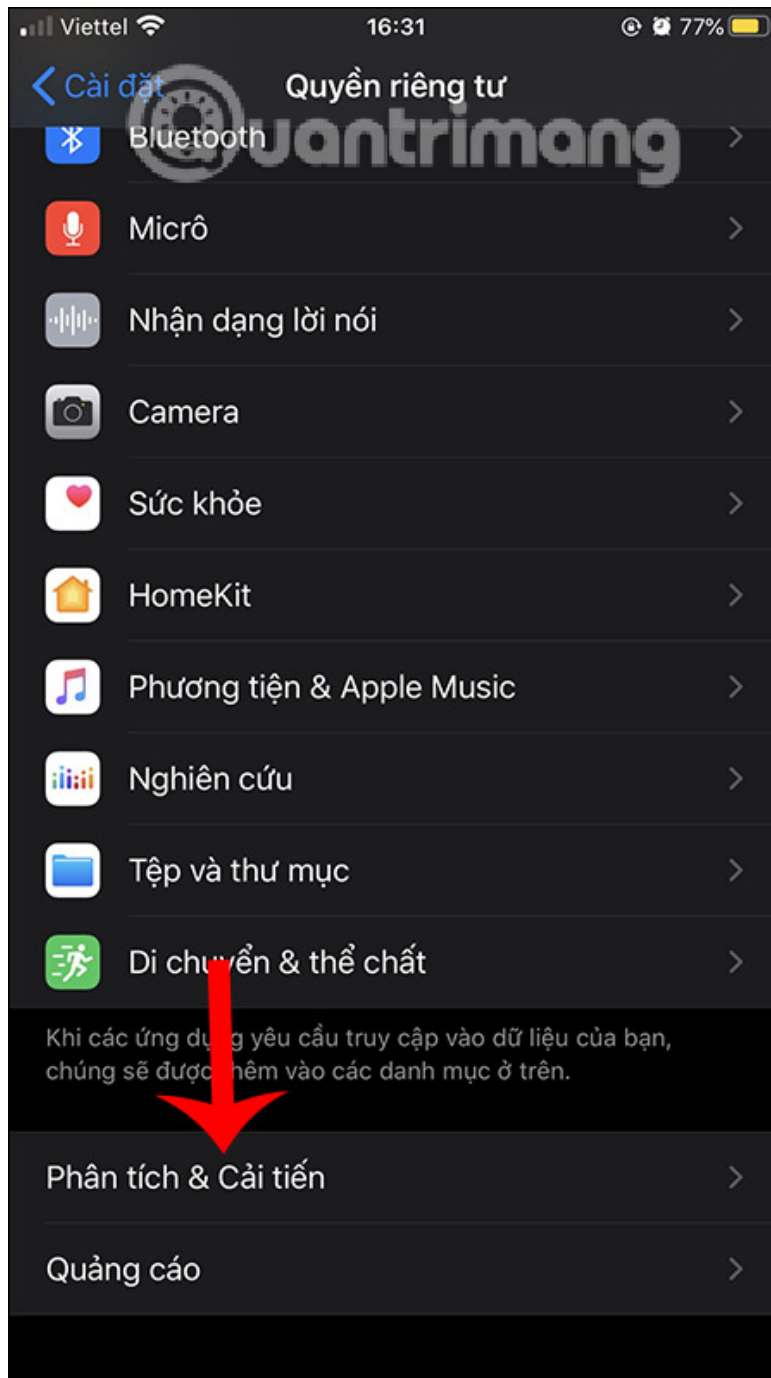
Viettel 16:31 77%

Cài đặt Quyền riêng tư

quantrimang

Bluetooth

Micrô

Nhận dạng lời nói

Camera

Sức khỏe

HomeKit

Phương tiện & Apple Music

Nghiên cứu

Tệp và thư mục

Di chuyển & thể chất

Khi các ứng dụng yêu cầu truy cập vào dữ liệu của bạn, chúng sẽ được thêm vào các danh mục ở trên.

Phân tích & Cải tiến

Quảng cáo